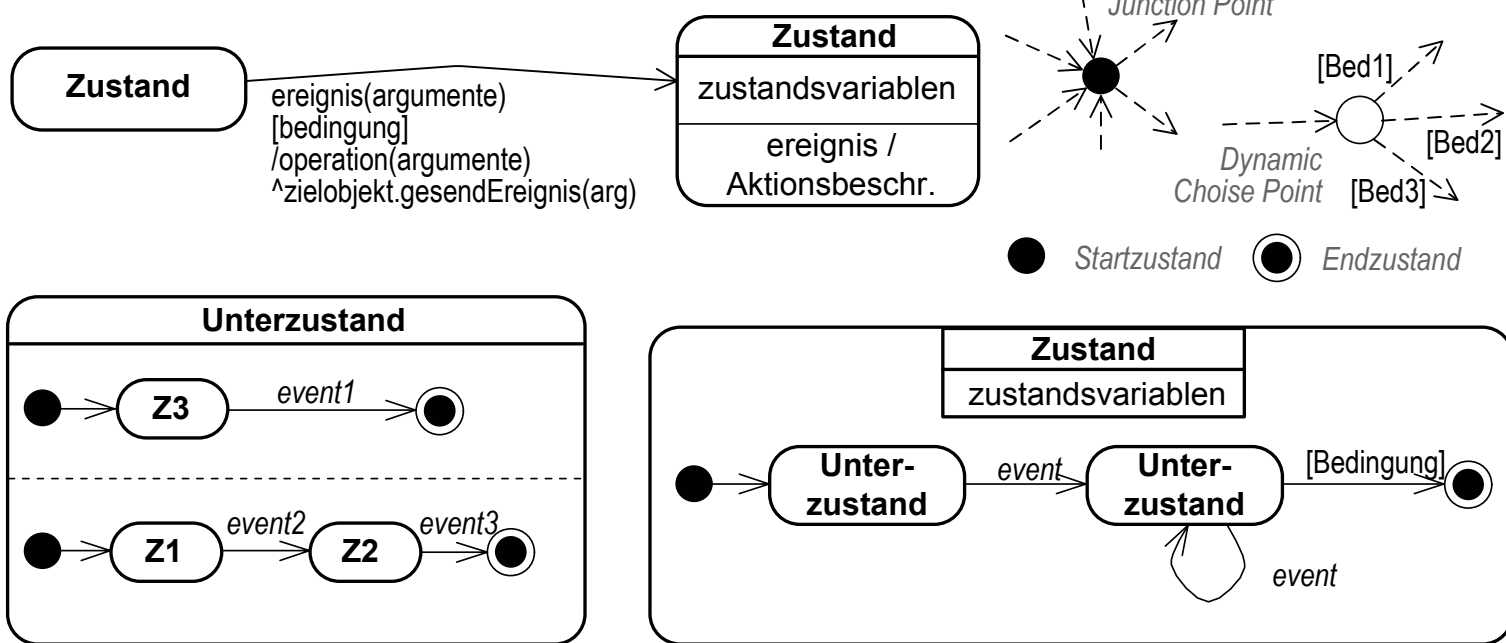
Zustand

ereignis(argumente)
[bedingung]
/operation(argumente)
^zielobjekt.gesendEreignis(arg)

Zustand
zustandsvariablen
ereignis / Aktionsbeschr.

Junction Point

[Bed1]
[Bed2]
[Bed3]
Dynamic Choise Point

Startzustand
Endzustand

Unterzustand
Z3
event1
Z1
event2
Z2
event3

Zustand
zustandsvariablen
Unter-zustand
event
Unter-zustand
[Bedingung]
event